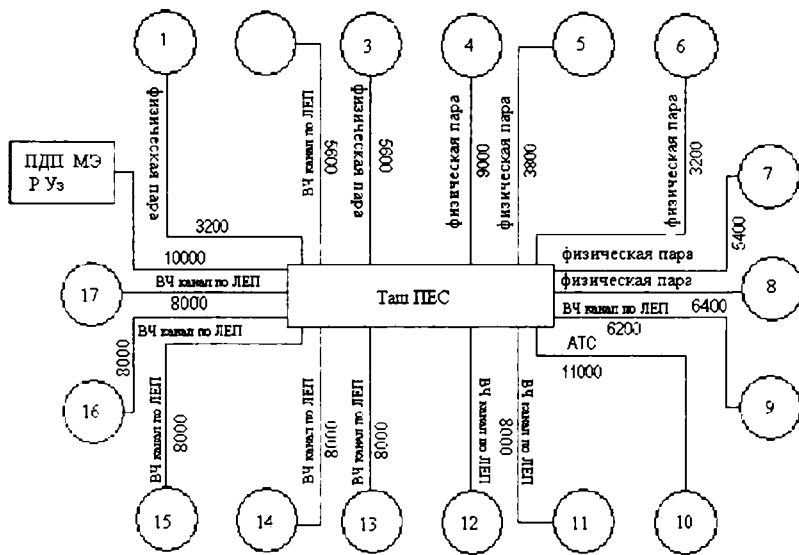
1
3
4
5
6
7
8
9
10
11
12
13
14
15
16
17

ПДП МЭ Р Уз

физическая пара
3200
ВЧ канал по ЛЕП
6600
физическая пара
5600
физическая пара
9000
физическая пара
3800
физическая пара
3200
10000
5400
физическая пара
физическая парa
ВЧ канал по ЛЕП
6400
6200
АТС
11000
ВЧ канал по ЛЕП
8000
ВЧ канал по ЛЕП
8000
Таш ПЕС
ВЧ канал по ЛЕП
8000
ВЧ канал по ЛЕП
8000
ВЧ канал по ЛЕП
8000
ВЧ канал по ЛЕП
8000
ВЧ канал по ЛЕП
ВЧ канал по ЛЕП
8000